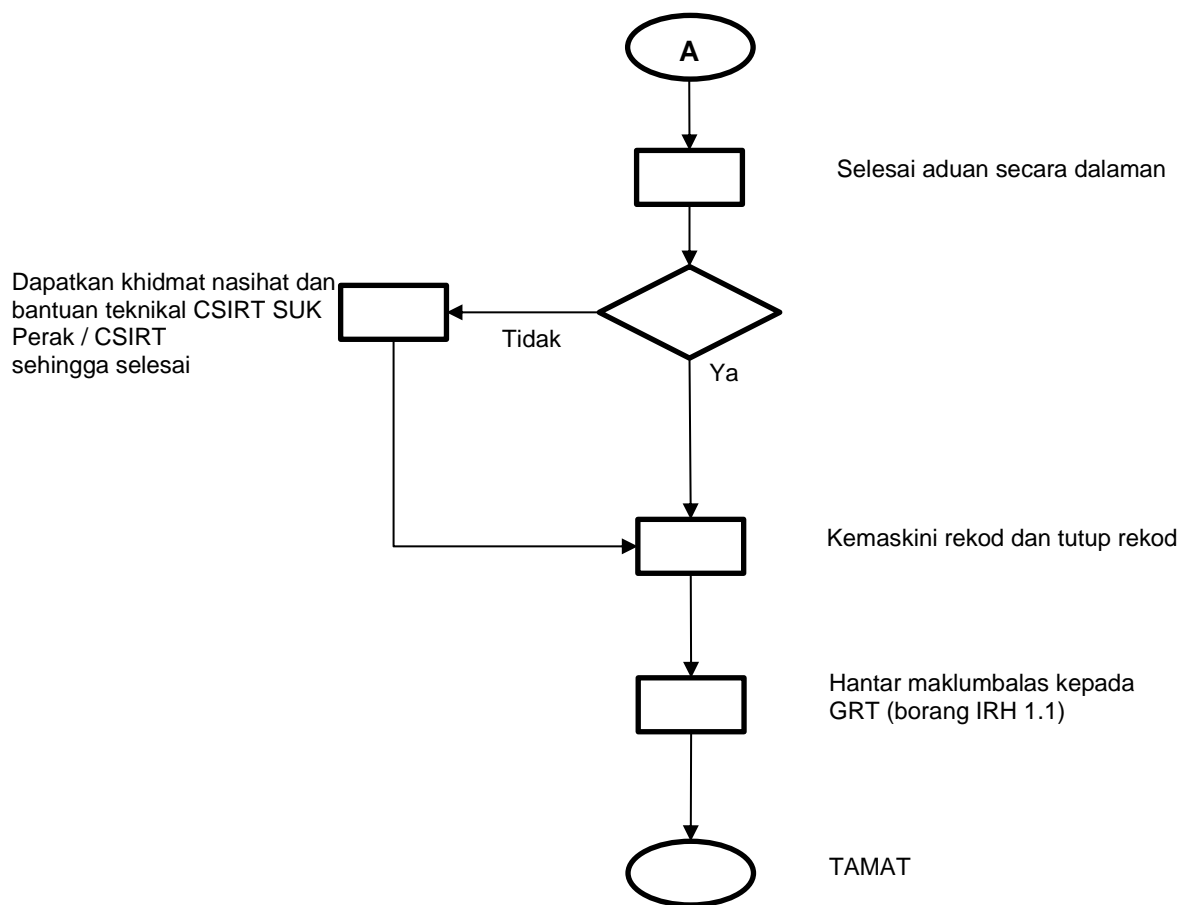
A

Selesai aduan secara dalaman

Dapatkan khidmat nasihat dan bantuan teknikal CSIRT SUK Perak / CSIRT sehingga selesai

Tidak

Ya

Kemaskini rekod dan tutup rekod

Hantar maklumbalas kepada GRT (borang IRH 1.1)

TAMAT